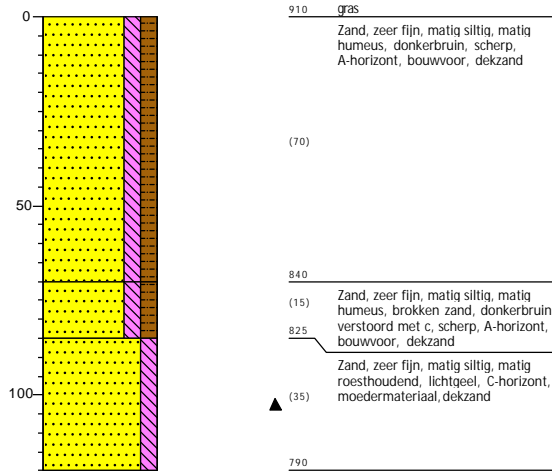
0
50
100

910 gras

Zand, zeer fijn, matig siltig, matig humeus, donkerbruin, scherp, A-horizont, bouwvoor, dekzand

(70)

840

(15) Zand, zeer fijn, matig siltig, matig humeus, brokken zand, donkerbruin verstoord met c, scherp, A-horizont, bouwvoor, dekzand

825

Zand, zeer fijn, matig siltig, matig roesthoudend, lichtgeel, C-horizont, moedermateriaal, dekzand

(35)

790